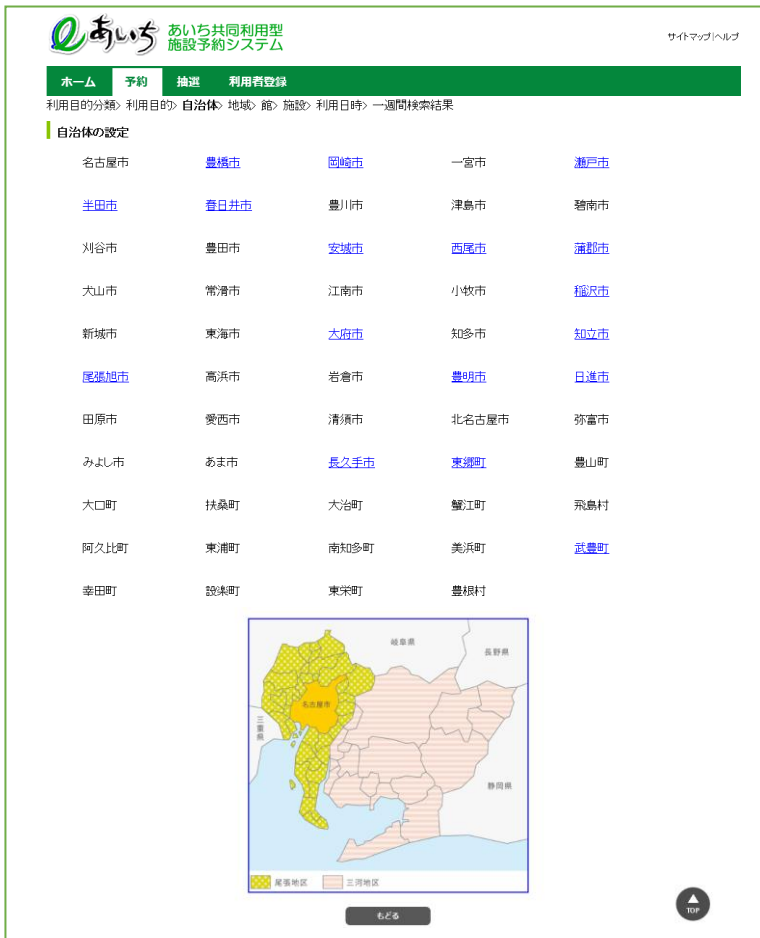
eあいち あいち共同利用型 施設予約システム

サイトマップ | ヘルプ

ホーム　予約　抽選　利用者登録

利用目的分類> 利用目的> 自治体> 地域> 館> 施設> 利用日時> 一週間検索結果

自治体の設定

| | | | | |
|---|---|---|---|---|
| 名古屋市 | 豊橋市 | 岡崎市 | 一宮市 | 瀬戸市 |
| 半田市 | 春日井市 | 豊川市 | 津島市 | 碧南市 |
| 刈谷市 | 豊田市 | 安城市 | 西尾市 | 蒲郡市 |
| 犬山市 | 常滑市 | 江南市 | 小牧市 | 稲沢市 |
| 新城市 | 東海市 | 大府市 | 知多市 | 知立市 |
| 尾張旭市 | 高浜市 | 岩倉市 | 豊明市 | 日進市 |
| 田原市 | 愛西市 | 清須市 | 北名古屋市 | 弥富市 |
| みよし市 | あま市 | 長久手市 | 東郷町 | 豊山町 |
| 大口町 | 扶桑町 | 大治町 | 蟹江町 | 飛島村 |
| 阿久比町 | 東浦町 | 南知多町 | 美浜町 | 武豊町 |
| 幸田町 | 設楽町 | 東栄町 | 豊根村 | |

岐阜県
長野県
名古屋市
三重県
静岡県
尾張地区　三河地区

もどる

TOP